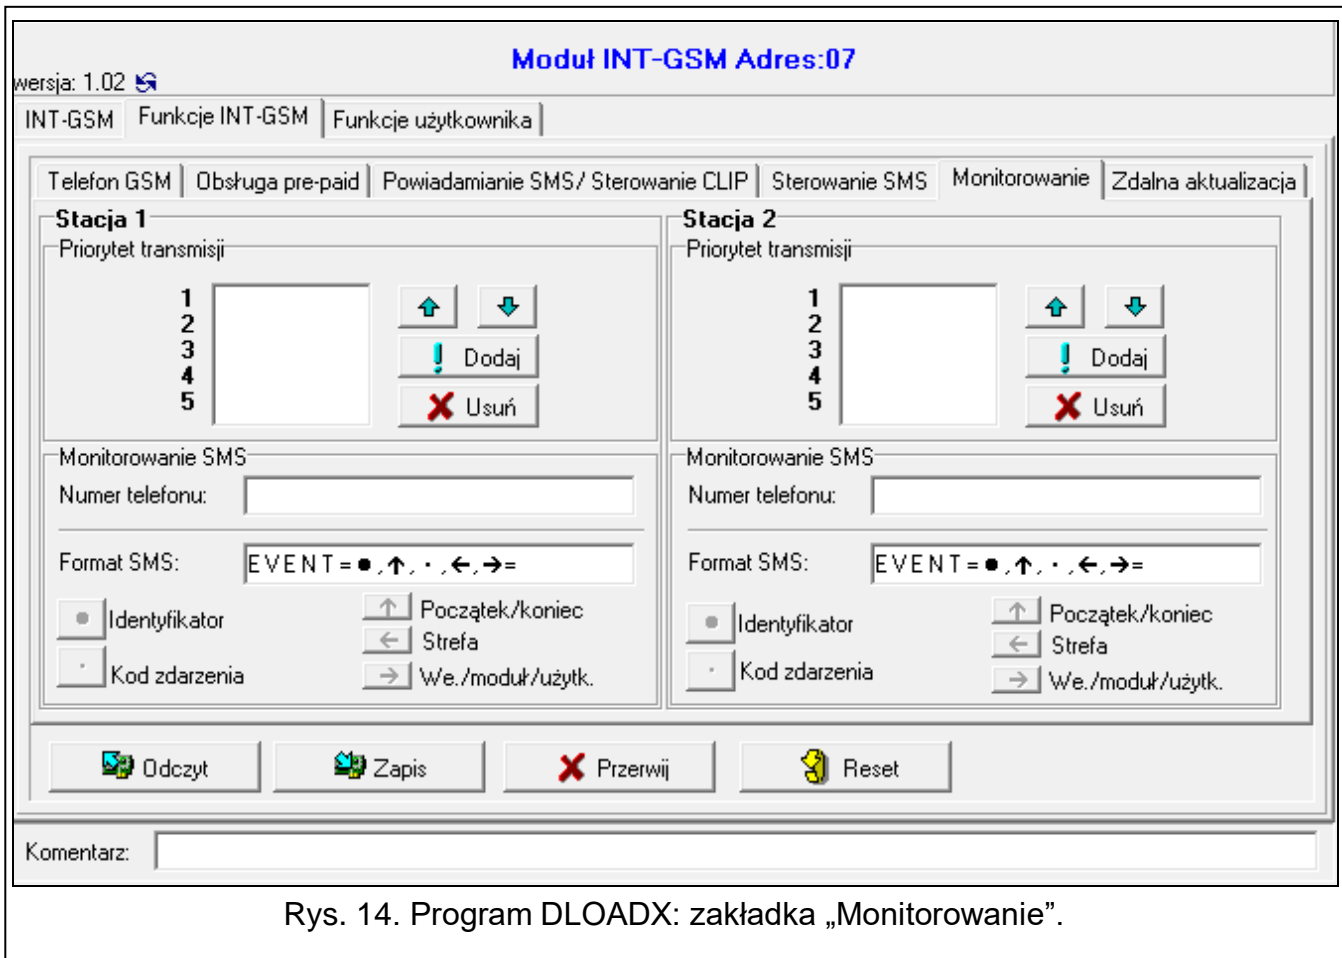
Moduł INT-GSM Adres:07
wersja: 1.02

INT-GSM | Funkcje INT-GSM | Funkcje użytkownika

Telefon GSM | Obsługa pre-paid | Powiadamianie SMS/ Sterowanie CLIP | Sterowanie SMS | Monitorowanie | Zdalna aktualizacja

Stacja 1
Priorytet transmisji
1
2
3
4
5
Dodaj
Usuń

Monitorowanie SMS
Numer telefonu:
Format SMS: EVENT=●,↑,·,←,→=
Identyfikator
Kod zdarzenia
Początek/koniec
Strefa
We./moduł/użytk.

Stacja 2
Priorytet transmisji
1
2
3
4
5
Dodaj
Usuń

Monitorowanie SMS
Numer telefonu:
Format SMS: EVENT=●,↑,·,←,→=
Identyfikator
Kod zdarzenia
Początek/koniec
Strefa
We./moduł/użytk.

Odczyt | Zapis | Przerwij | Reset

Komentarz:

Rys. 14. Program DLOADX: zakładka „Monitorowanie”.